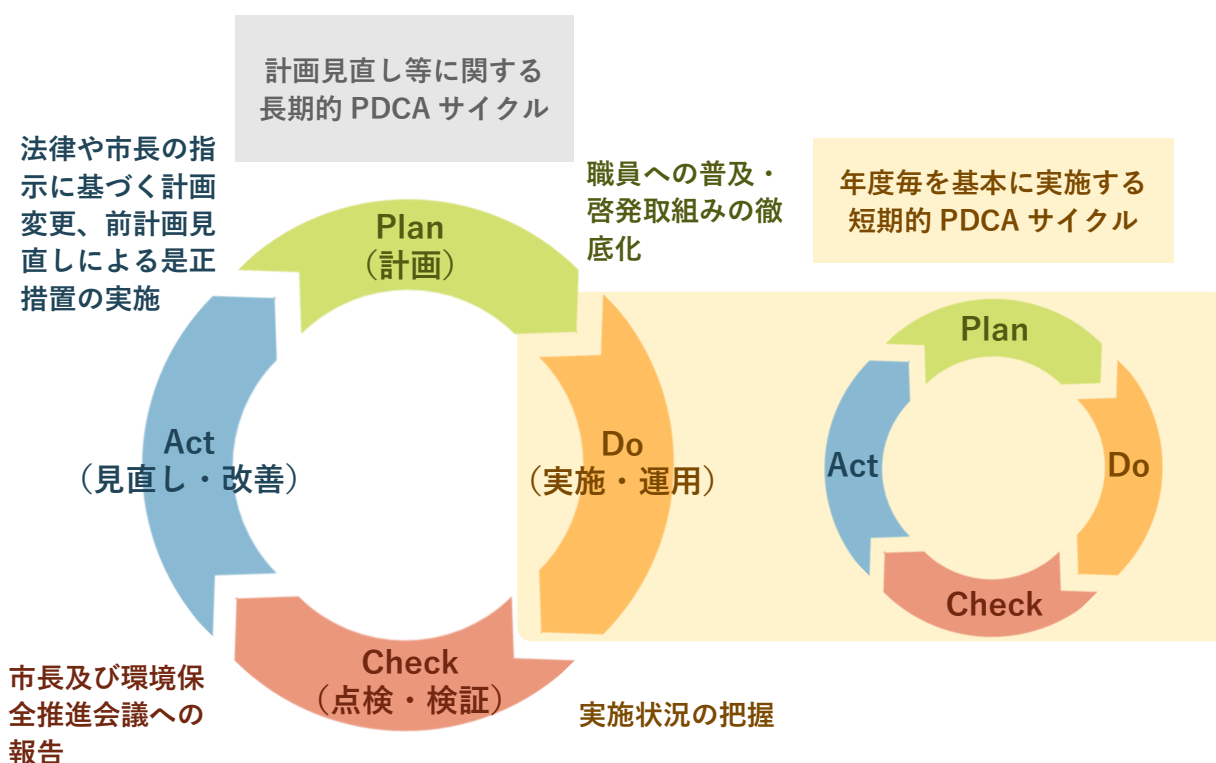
計画見直し等に関する長期的 PDCA サイクル

法律や市長の指示に基づく計画変更、前計画見直しによる是正措置の実施

職員への普及・啓発取組みの徹底化

年度毎を基本に実施する短期的 PDCA サイクル

Plan
（計画）

Act
（見直し・改善）

Do
（実施・運用）

Check
（点検・検証）

Plan

Act

Do

Check

市長及び環境保全推進会議への報告

実施状況の把握